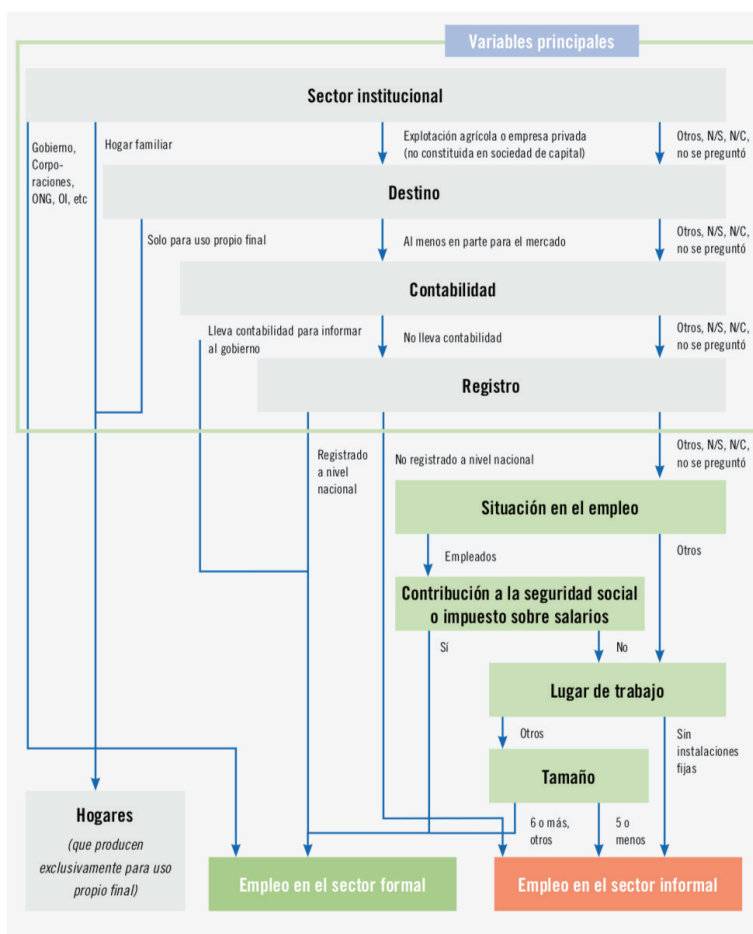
Variables principales

Sector institucional

Gobierno, Corporaciones, ONG, OI, etc

Hogar familiar

Explotación agrícola o empresa privada (no constituida en sociedad de capital)

Otros, N/S, N/C, no se preguntó

Destino

Solo para uso propio final

Al menos en parte para el mercado

Otros, N/S, N/C, no se preguntó

Contabilidad

Lleva contabilidad para informar al gobierno

No lleva contabilidad

Otros, N/S, N/C, no se preguntó

Registro

Registrado a nivel nacional

No registrado a nivel nacional

Otros, N/S, N/C, no se preguntó

Situación en el empleo

Empleados

Otros

Contribución a la seguridad social o impuesto sobre salarios

Sí

No

Lugar de trabajo

Otros

Sin instalaciones fijas

Tamaño

6 o más, otros

5 o menos

Hogares

(que producen exclusivamente para uso propio final)

Empleo en el sector formal

Empleo en el sector informal